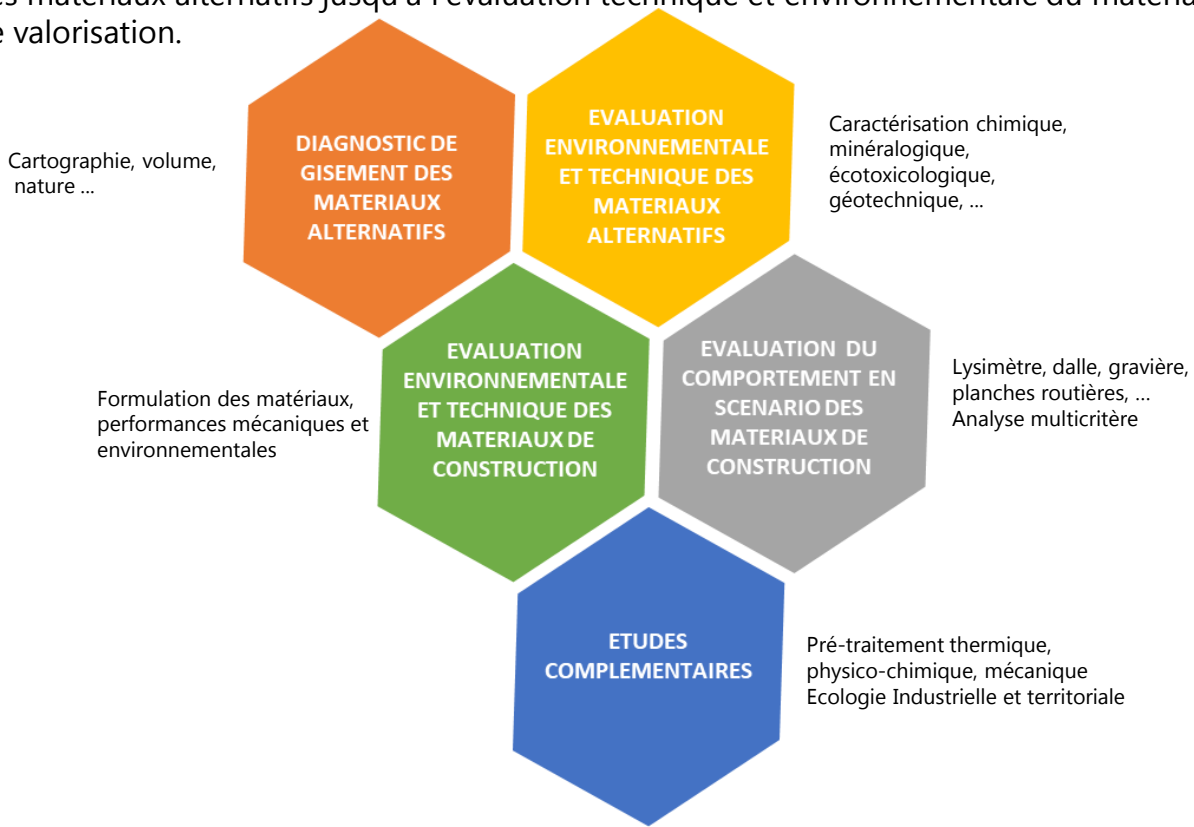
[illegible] valorisation.

Cartographie, volume, nature ...

DIAGNOSTIC DE GISEMENT DES MATERIAUX ALTERNATIFS

EVALUATION ENVIRONNEMENTALE ET TECHNIQUE DES MATERIAUX ALTERNATIFS

Caractérisation chimique, minéralogique, écotoxicologique, géotechnique, ...

Formulation des matériaux, performances mécaniques et environnementales

EVALUATION ENVIRONNEMENTALE ET TECHNIQUE DES MATERIAUX DE CONSTRUCTION

EVALUATION DU COMPORTEMENT EN SCENARIO DES MATERIAUX DE CONSTRUCTION

Lysimètre, dalle, gravière, planches routières, ...
Analyse multicritère

ETUDES COMPLEMENTAIRES

Pré-traitement thermique, physico-chimique, mécanique
Ecologie Industrielle et territoriale